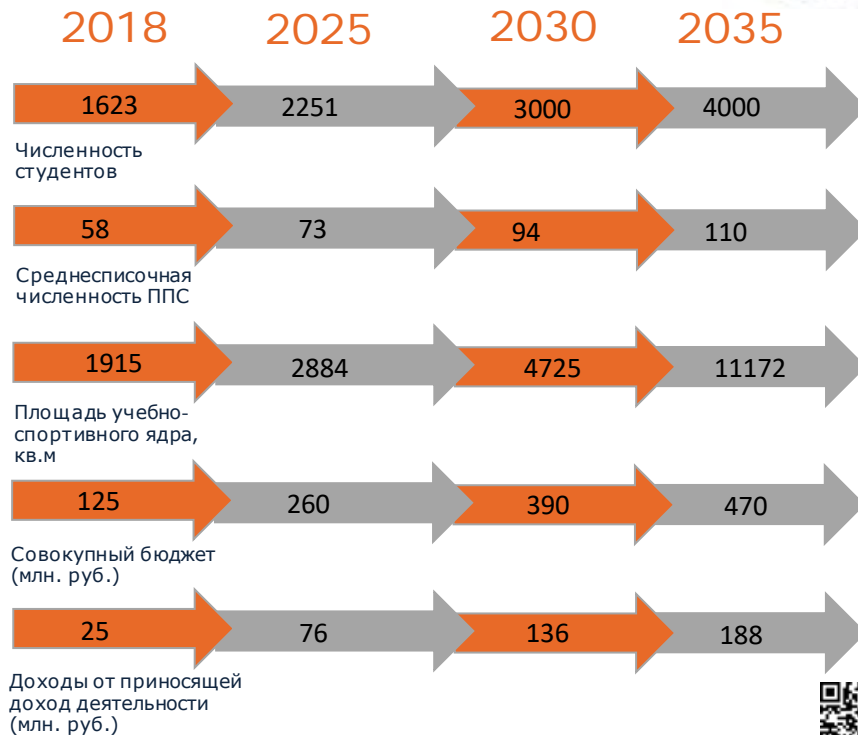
2018 2025 2030 2035

1623 2251 3000 4000

Численность студентов

58 73 94 110

Среднесписочная численность ППС

1915 2884 4725 11172

Площадь учебно-спортивного ядра, кв.м

125 260 390 470

Совокупный бюджет (млн. руб.)

25 76 136 188

Доходы от приносящей доход деятельности (млн. руб.)